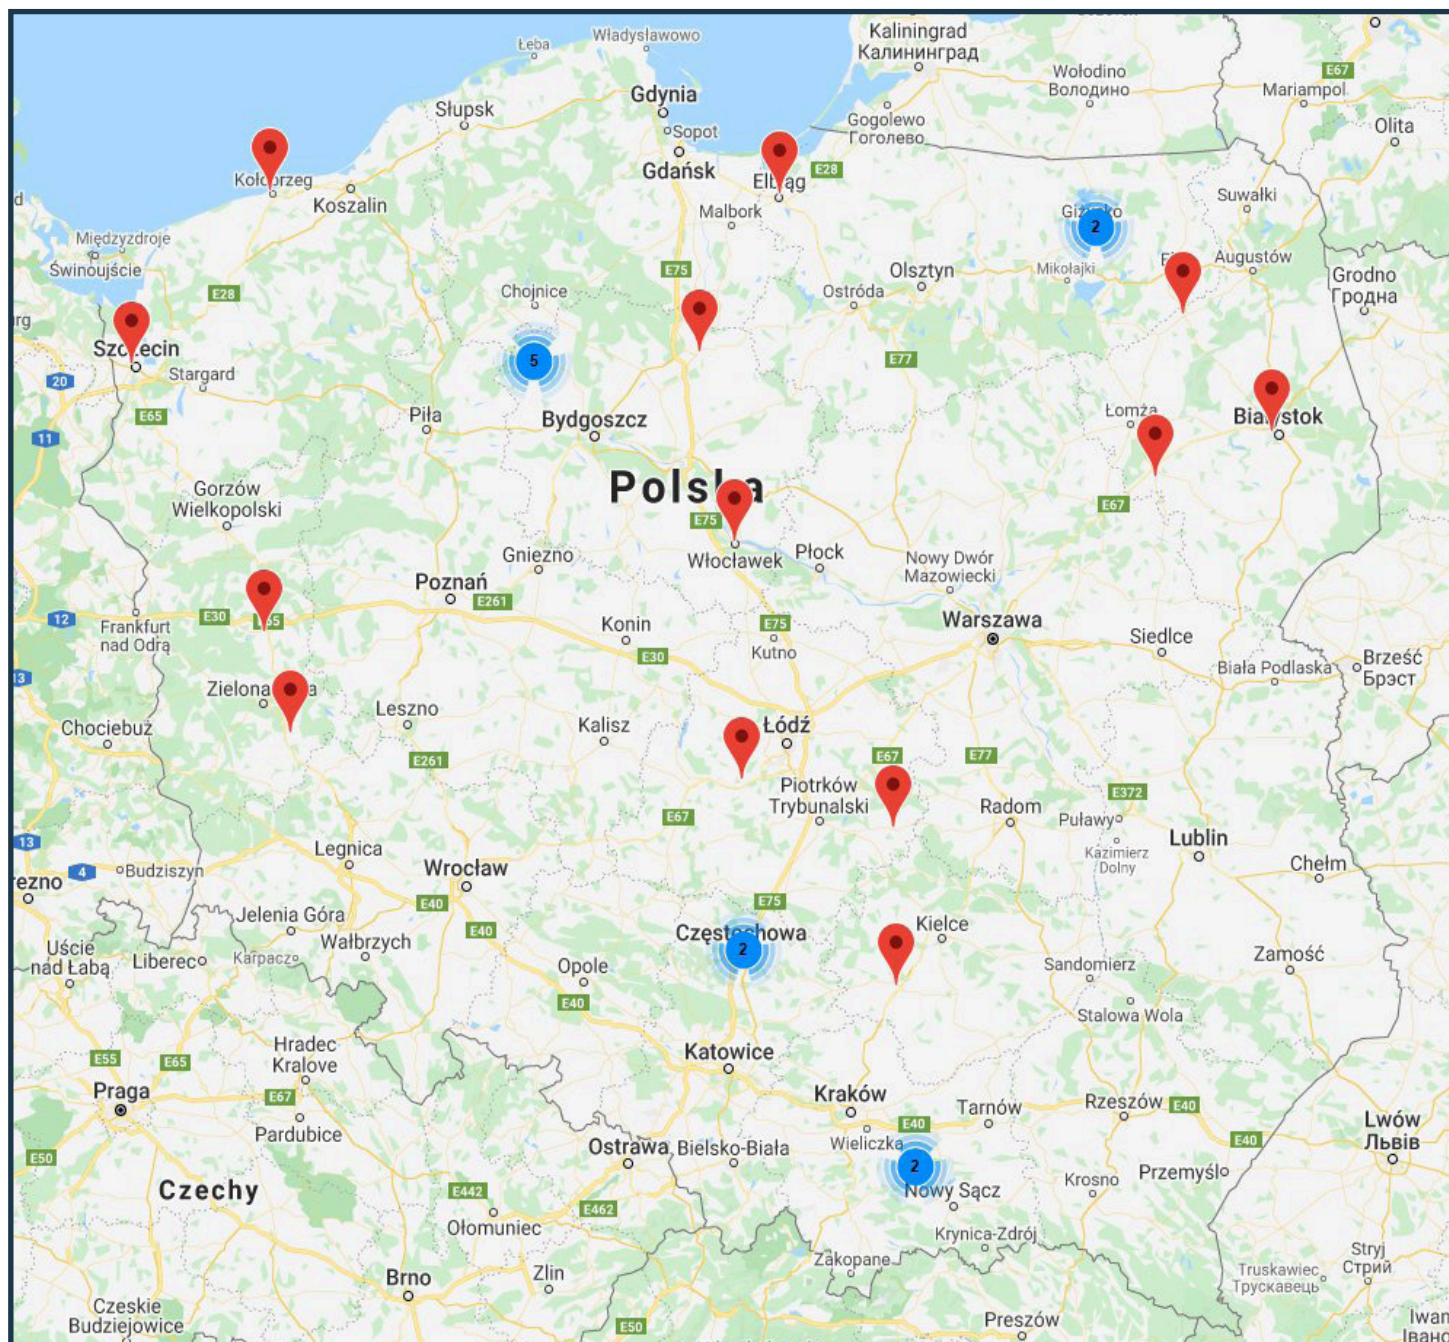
Kaliningrad
Калининград
Władysławowo
Łeba
Wołodino
Володино
Mariampol
E67
Olita
Gdynia
Słupsk
Sopot
Gogolewo
Гоголево
Kołobrzeg
Gdańsk
Elbląg
E28
Koszalin
Malbork
Suwałki
Międzyzdroje
Giżycko
2
Świnoujście
E75
Olsztyn
Mikołajki
Augustów
E28
Chojnice
Ostróda
Grodno
Гродна
Szczecin
Stargard
5
E77
20
E65
Piła
Bydgoszcz
Łomża
Białystok
11
Gorzów Wielkopolski
Polska
E75
E67
Gniezno
Płock
Nowy Dwór Mazowiecki
Włocławek
Poznań
E261
12
E30
E65
Frankfurt nad Odrą
Konin
E75
Warszawa
Siedlce
E30
Kutno
Biała Podlaska
Brześć
Брэст
Zielona Góra
Leszno
Chociebuż
Kalisz
Łódź
E67
E77
E261
Piotrków Trybunalski
Radom
E372
E67
Puławy
Legnica
Kazimierz Dolny
Lublin
13
4
Budziszyn
Wrocław
Chełm
Drezno
E40
E75
Jelenia Góra
Wałbrzych
E40
Częstochowa
2
Kielce
Ujście nad Łabą
Liberec
Karpacz
Opole
Sandomierz
Zamość
E40
Stalowa Wola
Hradec Kralove
Katowice
E55
E65
E67
Kraków
Tarnów
Rzeszów
E40
Praga
Pardubice
E40
Lwów
Львів
Ostrawa
Bielsko-Biała
Wieliczka
2
E40
E50
Czechy
Nowy Sącz
Krosno
Przemyśl
E442
E462
Ołomuniec
Krynica-Zdrój
Zakopane
Stryj
Стрий
Zlin
Truskawiec
Трускавець
Brno
Czeskie Budziejowice
E50
Preszów
Iwano
Івано